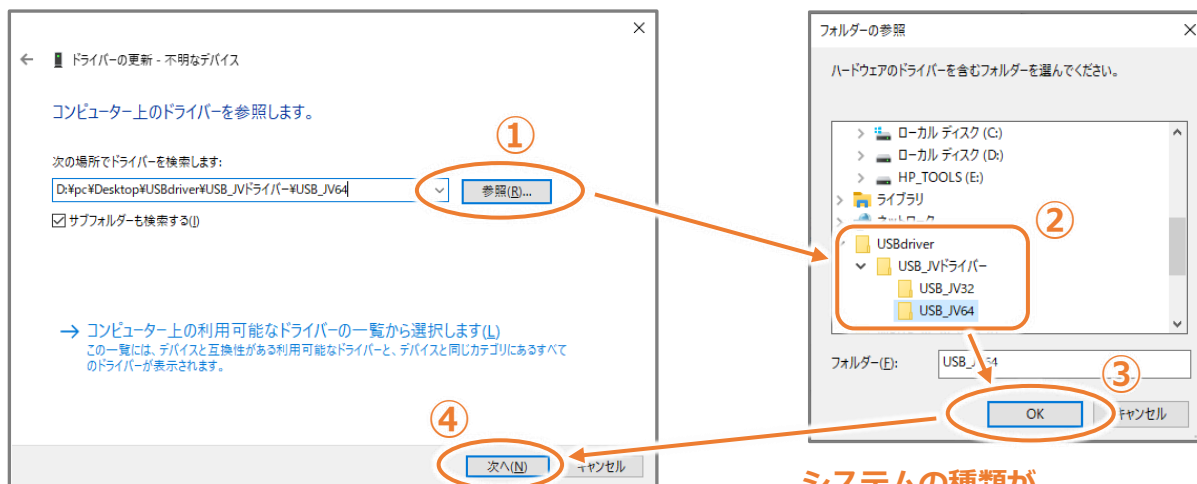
×

← ドライバーの更新 - 不明なデバイス

コンピューター上のドライバーを参照します。

①

次の場所でドライバーを検索します:

D:¥pc¥Desktop¥USBdriver¥USB_JVドライバー¥USB_JV64

参照(R)...

☑ サブフォルダーも検索する(I)

→ コンピューター上の利用可能なドライバーの一覧から選択します(L)

この一覧には、デバイスと互換性がある利用可能なドライバーと、デバイスと同じカテゴリにあるすべてのドライバーが表示されます。

④

次へ(N)

キャンセル

フォルダーの参照

×

ハードウェアのドライバーを含むフォルダーを選んでください。

ローカル ディスク (C:)

ローカル ディスク (D:)

HP_TOOLS (E:)

ライブラリ

ネットワーク

②

USBdriver

USB_JVドライバー

USB_JV32

USB_JV64

フォルダー(F):

USB_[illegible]64

③

OK

キャンセル

システムの種類が